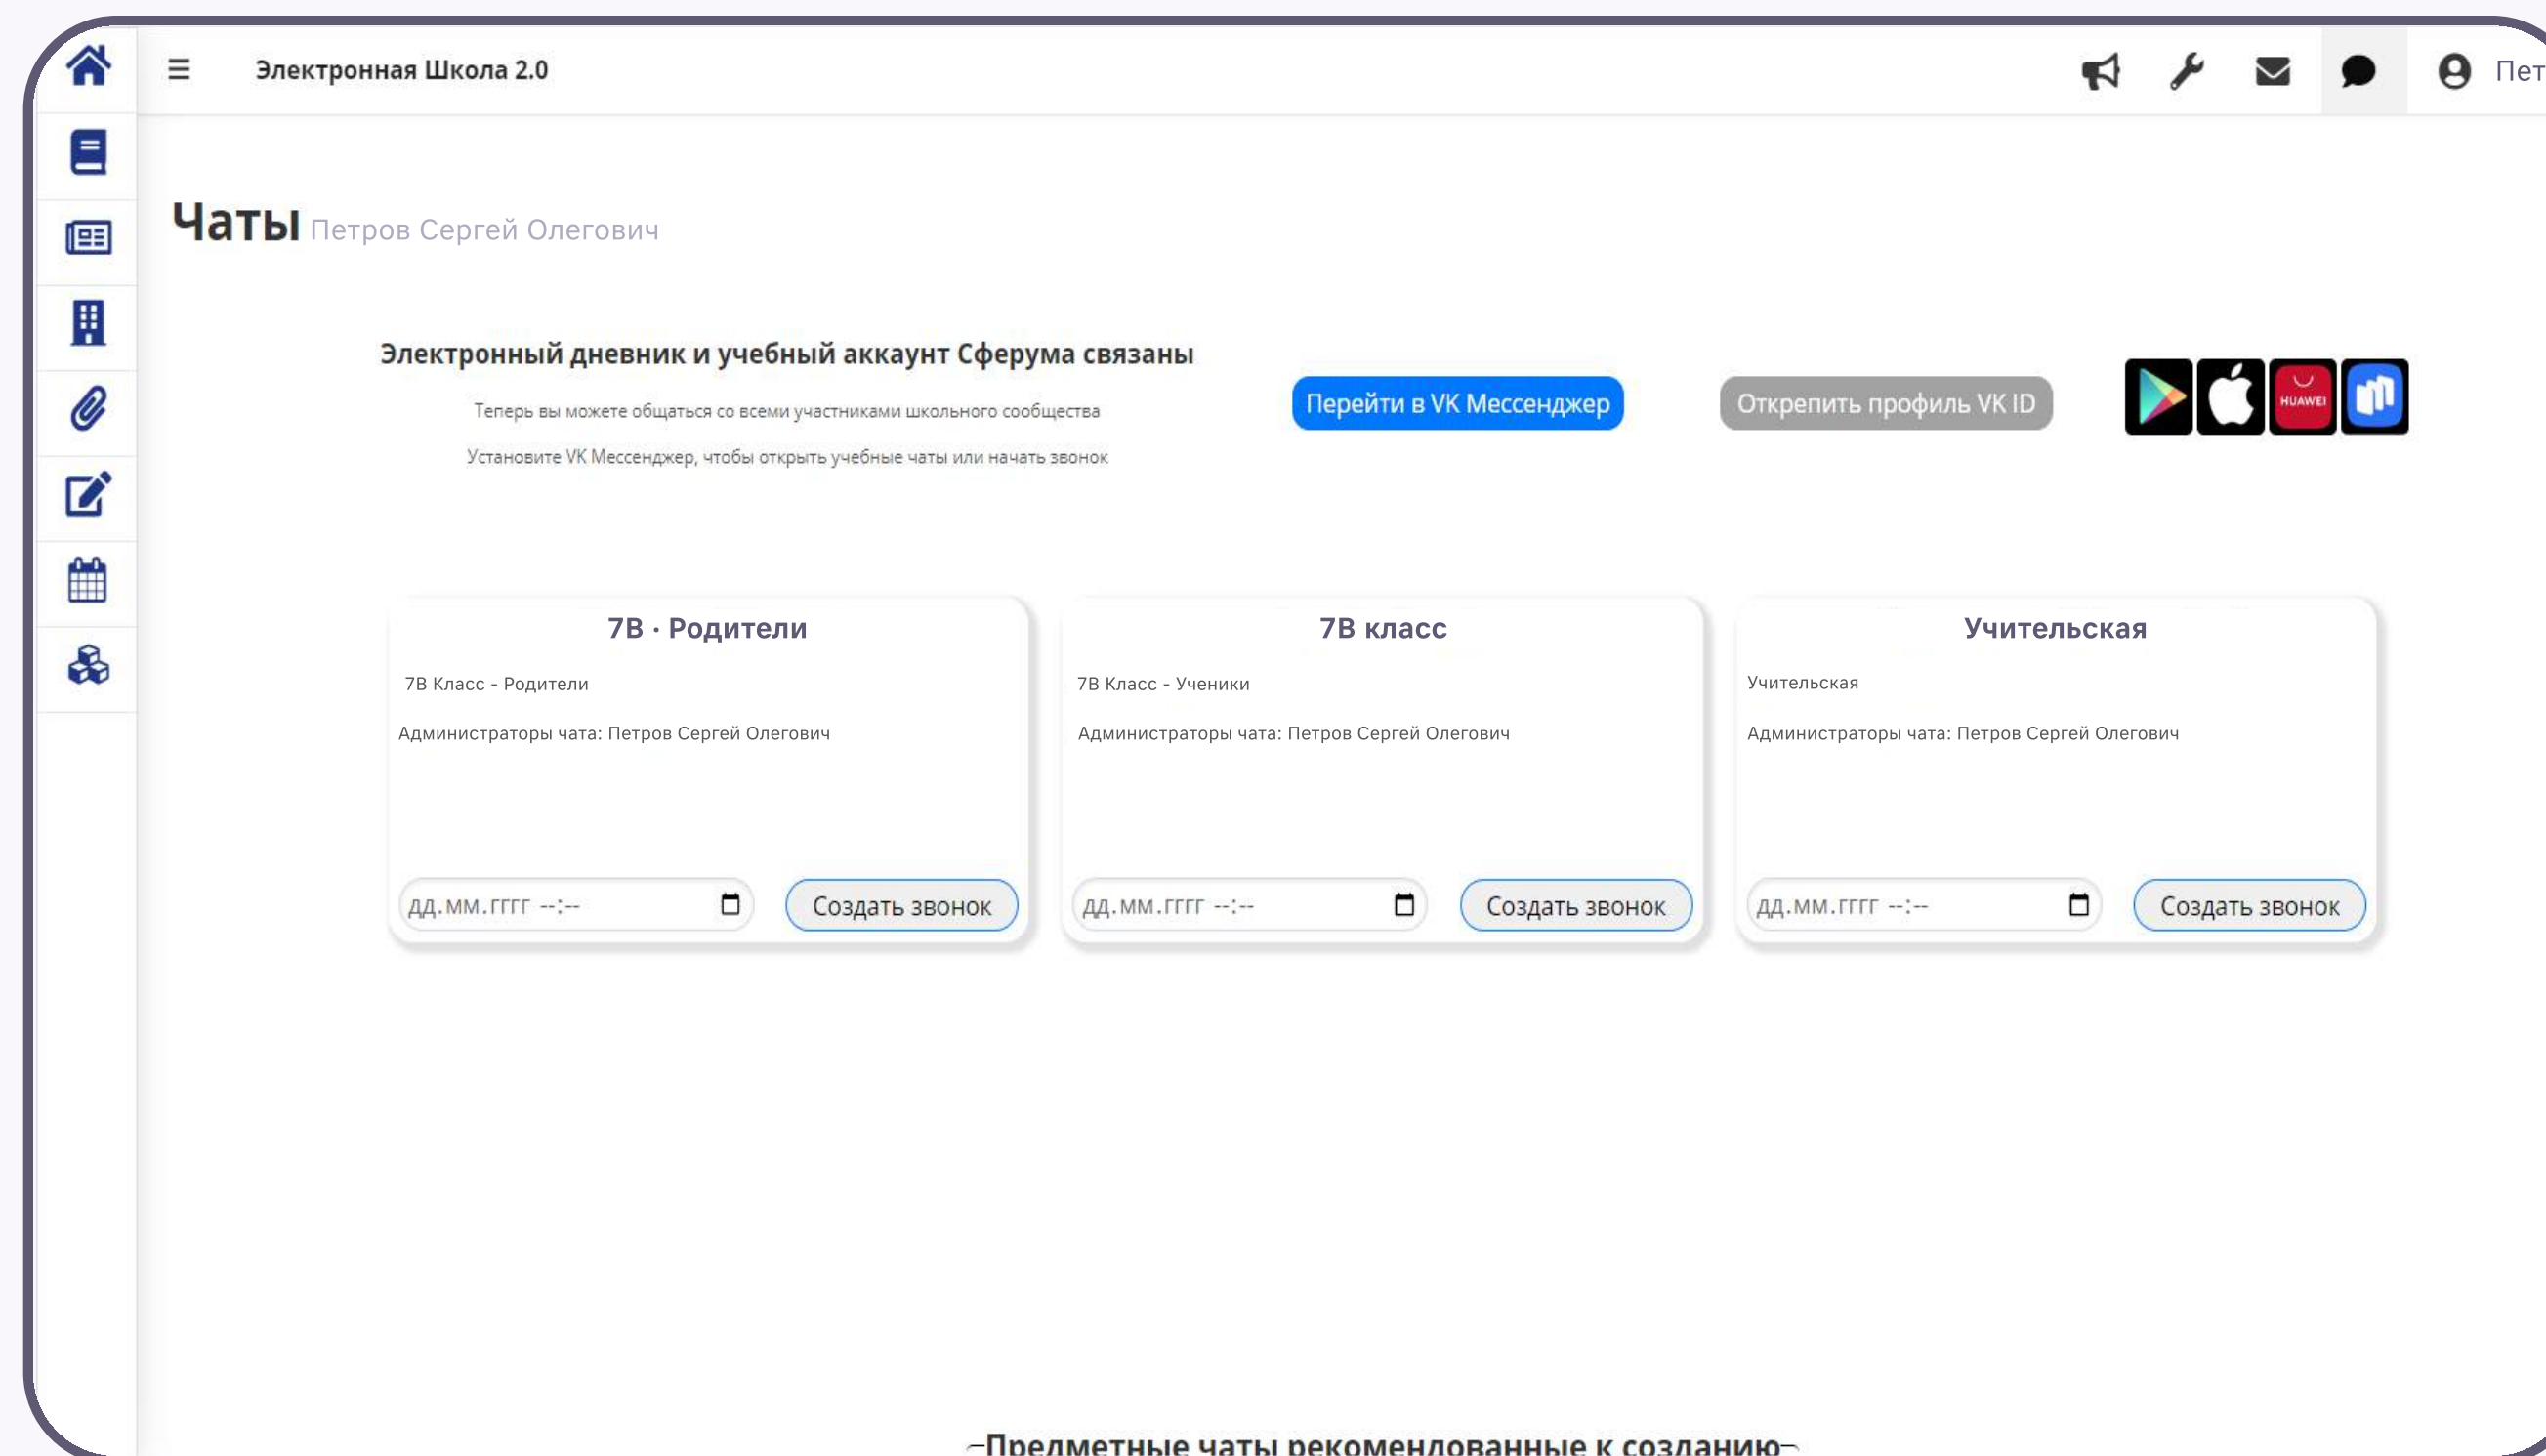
Электронная Школа 2.0

Пет

Чаты Петров Сергей Олегович

Электронный дневник и учебный аккаунт Сферума связаны

Теперь вы можете общаться со всеми участниками школьного сообщества

Установите VK Мессенджер, чтобы открыть учебные чаты или начать звонок

Перейти в VK Мессенджер

Открепить профиль VK ID

HUAWEI

7В · Родители

7В Класс - Родители

Администраторы чата: Петров Сергей Олегович

дд.мм.гггг --:--

Создать звонок

7В класс

7В Класс - Ученики

Администраторы чата: Петров Сергей Олегович

дд.мм.гггг --:--

Создать звонок

Учительская

Учительская

Администраторы чата: Петров Сергей Олегович

дд.мм.гггг --:--

Создать звонок

Предметные чаты рекомендованные к созданию